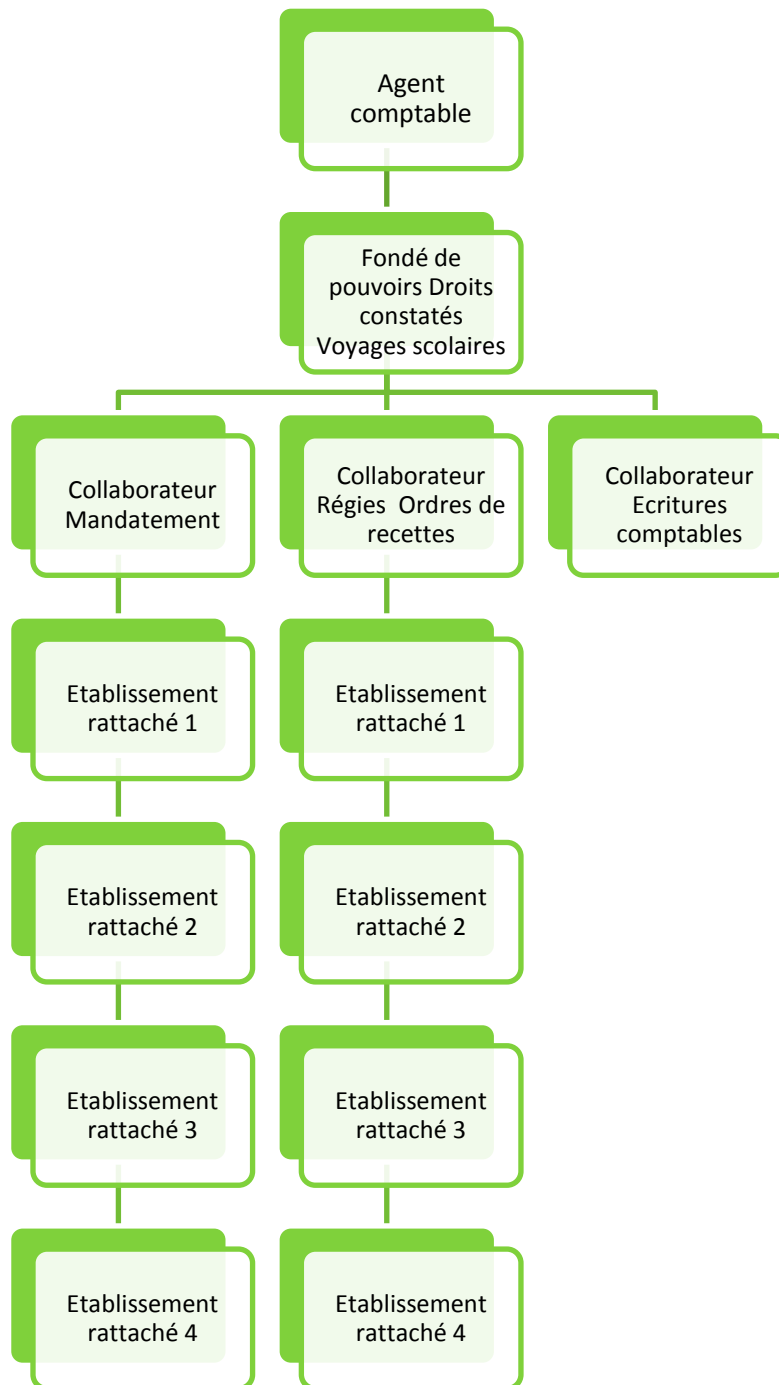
Agent comptable

Fondé de pouvoirs Droits constatés Voyages scolaires

Collaborateur Mandatement

Collaborateur Régies Ordres de recettes

Collaborateur Ecritures comptables

Etablissement rattaché 1

Etablissement rattaché 2

Etablissement rattaché 3

Etablissement rattaché 4

Etablissement rattaché 1

Etablissement rattaché 2

Etablissement rattaché 3

Etablissement rattaché 4